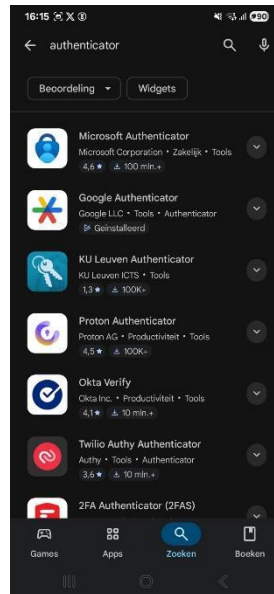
16:15

authenticator

Beoordeling
Widgets

Microsoft Authenticator
Microsoft Corporation • Zakelijk • Tools
4,6 ★ 100 mln.+

Google Authenticator
Google LLC • Tools • Authenticator
Geïnstalleerd

KU Leuven Authenticator
KU Leuven ICTS • Tools
1,3 ★ 100K+

Proton Authenticator
Proton AG • Productiviteit • Tools
4,5 ★ 100K+

Okta Verify
Okta Inc. • Productiviteit • Tools
4,1 ★ 10 mln.+

Twilio Authy Authenticator
Authy • Tools • Authenticator
3,6 ★ 10 mln.+

2FA Authenticator (2FAS)

Games
Apps
Zoeken
Boeken